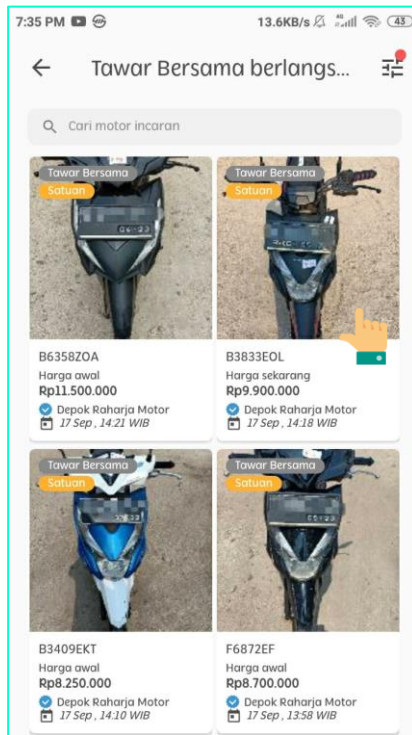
7:35 PM
13.6KB/s 43

Tawar Bersama berlangs...

Cari motor incaran

Tawar Bersama
Satuan
06-23
B6358ZOA
Harga awal
Rp11.500.000
Depok Raharja Motor
17 Sep , 14:21 WIB

Tawar Bersama
Satuan
B3833EOL
Harga sekarang
Rp9.900.000
Depok Raharja Motor
17 Sep , 14:18 WIB

Tawar Bersama
Satuan
B3409EKT
Harga awal
Rp8.250.000
Depok Raharja Motor
17 Sep , 14:10 WIB

Tawar Bersama
Satuan
F6872EF
Harga awal
Rp8.700.000
Depok Raharja Motor
17 Sep , 13:58 WIB